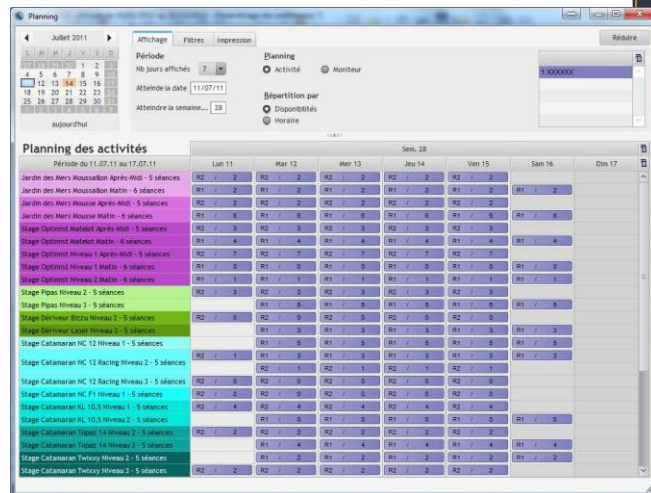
Planning

Juillet 2011

L M M J V S D
1 2 3
4 5 6 7 8 9 10
11 12 13 14 15 16 17
18 19 20 21 22 23 24
25 26 27 28 29 30 31

aujourd'hui

Affichage | Filtres | Impression

Réduire

Période
Nb jours affichés 7
Atteinde la date 11/07/11
Atteindre la semaine... 28

Planning
Activité
Moniteur

Répartition par
Disponibilités
Horaire

1 XXXXXX

Planning des activités

Sem. 28

Période du 11.07.11 au 17.07.11

| | Lun 11 | Mar 12 | Mer 13 | Jeu 14 | Ven 15 | Sam 16 | Dim 17 |
|---|---|---|---|---|---|---|---|
| Jardin des Mers Moussaillon Après-Midi - 5 séances | R2 / 2 | R2 / 2 | R2 / 2 | R2 / 2 | R2 / 2 | | |
| Jardin des Mers Moussaillon Matin - 6 séances | R1 / 2 | R1 / 2 | R1 / 2 | R1 / 2 | R1 / 2 | R1 / 2 | |
| Jardin des Mers Mousse Après-Midi - 5 séances | R2 / 2 | R2 / 2 | R2 / 2 | R2 / 2 | R2 / 2 | | |
| Jardin des Mers Mousse Matin - 6 séances | R1 / 6 | R1 / 6 | R1 / 6 | R1 / 6 | R1 / 6 | R1 / 6 | |
| Stage Optimist Matelot Après-Midi - 5 séances | R2 / 3 | R2 / 3 | R2 / 3 | R2 / 3 | R2 / 3 | | |
| Stage Optimist Matelot Matin - 6 séances | R1 / 4 | R1 / 4 | R1 / 4 | R1 / 4 | R1 / 4 | R1 / 4 | |
| Stage Optimist Niveau 1 Après-Midi - 5 séances | R2 / 7 | R2 / 7 | R2 / 7 | R2 / 7 | R2 / 7 | | |
| Stage Optimist Niveau 1 Matin - 6 séances | R1 / 0 | R1 / 0 | R1 / 0 | R1 / 0 | R1 / 0 | R1 / 0 | |
| Stage Optimist Niveau 2 Matin - 6 séances | R1 / 1 | R1 / 1 | R1 / 1 | R1 / 1 | R1 / 1 | R1 / 1 | |
| Stage Pipas Niveau 2 - 5 séances | R2 / 3 | R2 / 3 | R2 / 3 | R2 / 3 | R2 / 3 | | |
| Stage Pipas Niveau 3 - 5 séances | | R1 / 5 | R1 / 5 | R1 / 5 | R1 / 5 | R1 / 5 | |
| Stage Dériveur Bizzu Niveau 2 - 5 séances | R2 / 0 | R2 / 0 | R2 / 0 | R2 / 0 | R2 / 0 | | |
| Stage Dériveur Laser Niveau 3 - 5 séances | | R1 / 3 | R1 / 3 | R1 / 3 | R1 / 3 | R1 / 3 | |
| Stage Catamaran NC 12 Niveau 1 - 5 séances | | R1 / 5 | R1 / 5 | R1 / 5 | R1 / 5 | R1 / 5 | |
| Stage Catamaran NC 12 Racing Niveau 2 - 5 séances | R2 / 1 | R1 / 3 | R1 / 3 | R1 / 3 | R1 / 3 | R1 / 3 | |
| | | R2 / 1 | R2 / 1 | R2 / 1 | R2 / 1 | | |
| Stage Catamaran NC 12 Racing Niveau 3 - 5 séances | R2 / 0 | R2 / 0 | R2 / 0 | R2 / 0 | R2 / 0 | | |
| Stage Catamaran NC F1 Niveau 1 - 5 séances | R2 / 0 | R2 / 0 | R2 / 0 | R2 / 0 | R2 / 0 | | |
| Stage Catamaran KL 10,5 Niveau 1 - 5 séances | R2 / 4 | R2 / 4 | R2 / 4 | R2 / 4 | R2 / 4 | | |
| Stage Catamaran KL 10,5 Niveau 2 - 5 séances | | R1 / 0 | R1 / 0 | R1 / 0 | R1 / 0 | R1 / 0 | |
| Stage Catamaran Topaz 14 Niveau 2 - 5 séances | R2 / 2 | R2 / 2 | R2 / 2 | R2 / 2 | R2 / 2 | | |
| Stage Catamaran Topaz 14 Niveau 3 - 5 séances | | R1 / 4 | R1 / 4 | R1 / 4 | R1 / 4 | R1 / 4 | |
| Stage Catamaran Twixxy Niveau 2 - 5 séances | | R1 / 2 | R1 / 2 | R1 / 2 | R1 / 2 | R1 / 2 | |
| Stage Catamaran Twixxy Niveau 3 - 5 séances | R2 / 2 | R2 / 2 | R2 / 2 | R2 / 2 | R2 / 2 | | |